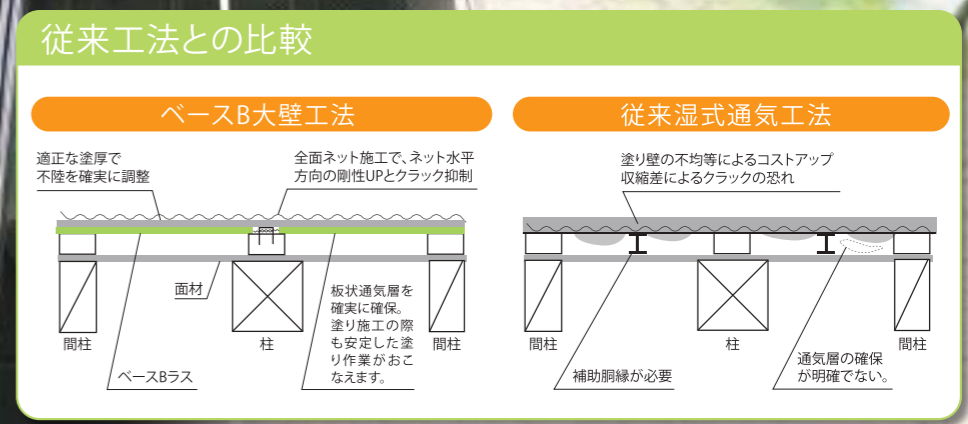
従来工法との比較

ベースB大壁工法

適正な塗厚で
不陸を確実に調整

全面ネット施工で、ネット水平
方向の剛性UPとクラック抑制

面材

板状通気層を
確実に確保。
塗り施工の際
も安定した塗
り作業がおこ
なえます。

間柱

柱

間柱

ベースBラス

従来湿式通気工法

塗り壁の不均等によるコストアップ
収縮差によるクラックの恐れ

間柱

柱

間柱

補助胴縁が必要

通気層の確保
が明確でない。